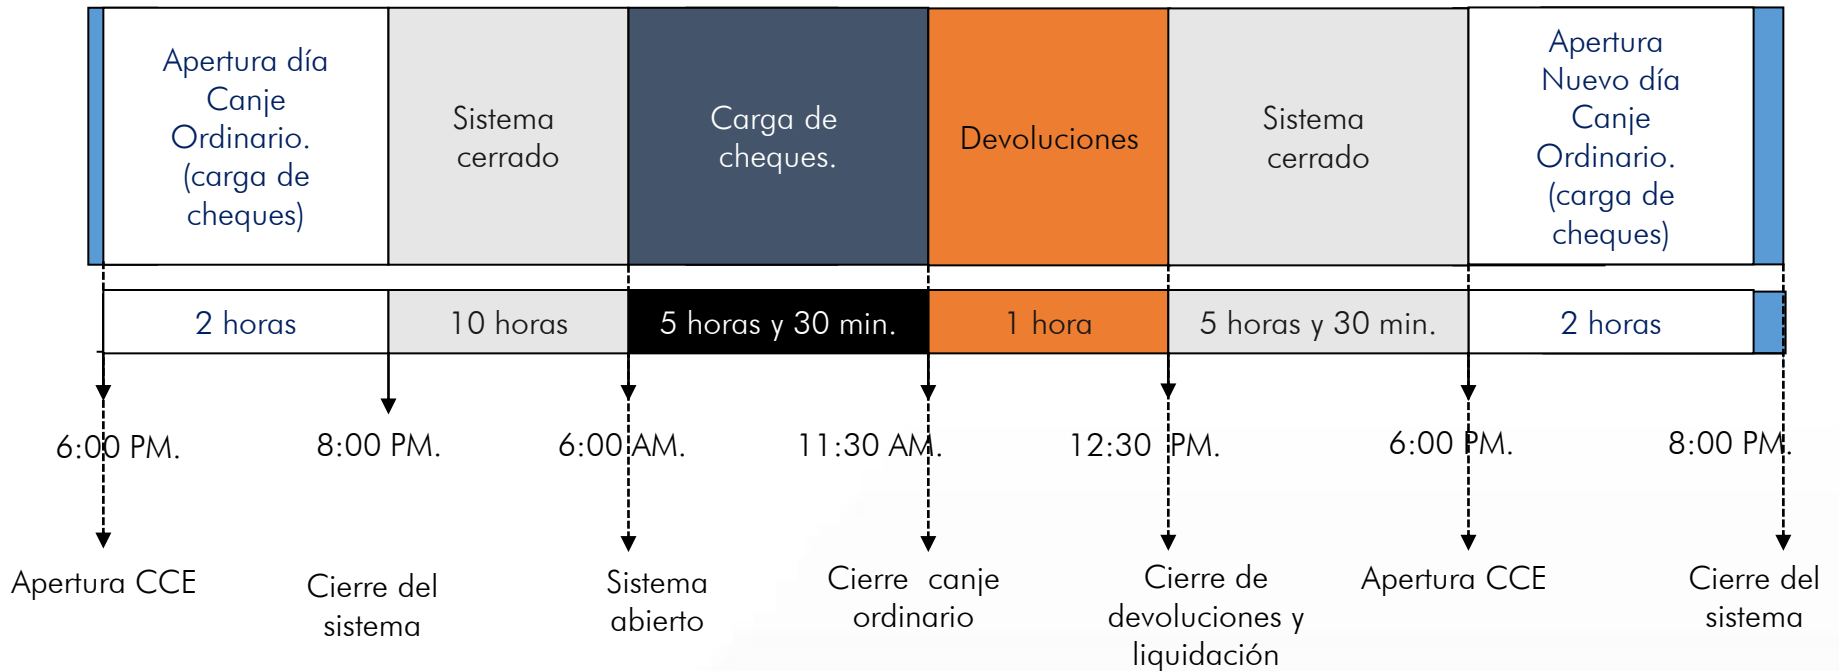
| Apertura día Canje Ordinario. (carga de cheques) | Sistema cerrado | Carga de cheques. | Devoluciones | Sistema cerrado | Apertura Nuevo día Canje Ordinario. (carga de cheques) |
|---|---|---|---|---|---|
| 2 horas | 10 horas | 5 horas y 30 min. | 1 hora | 5 horas y 30 min. | 2 horas |

6:00 PM. 8:00 PM. 6:00 AM. 11:30 AM. 12:30 PM. 6:00 PM. 8:00 PM.

Apertura CCE

Cierre del sistema

Sistema abierto

Cierre canje ordinario

Cierre de devoluciones y liquidación

Apertura CCE

Cierre del sistema